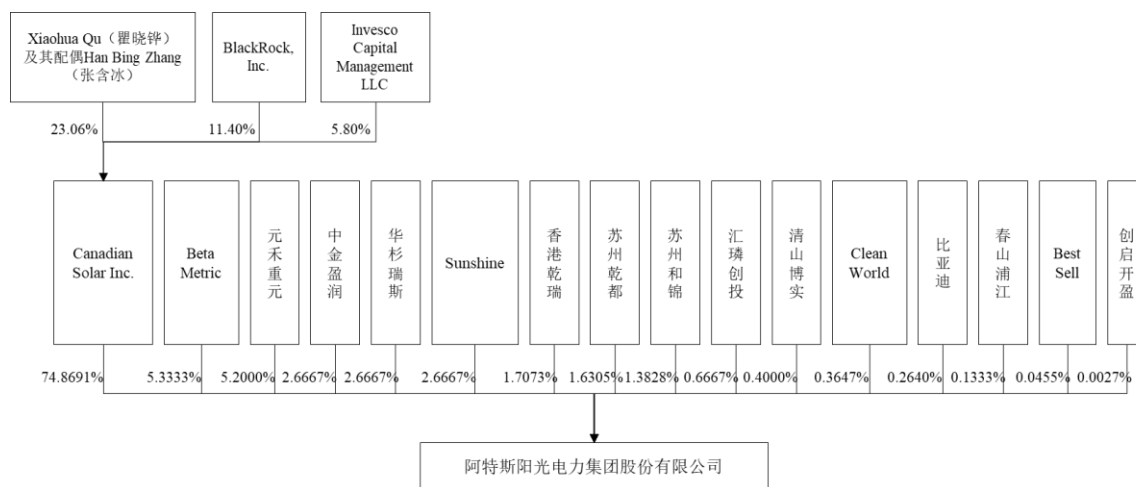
Xiaohua Qu（瞿晓铧）及其配偶Han Bing Zhang（张含冰）

BlackRock, Inc.

Invesco Capital Management LLC

23.06%

11.40%

5.80%

Canadian Solar Inc.

Beta Metric

元禾重元

中金盈润

华杉瑞斯

Sunshine

香港乾瑞

苏州乾都

苏州和锦

汇璘创投

清山博实

Clean World

比亚迪

春山浦江

Best Sell

创启开盈

74.8691%

5.3333%

5.2000%

2.6667%

2.6667%

2.6667%

1.7073%

1.6305%

1.3828%

0.6667%

0.4000%

0.3647%

0.2640%

0.1333%

0.0455%

0.0027%

阿特斯阳光电力集团股份有限公司